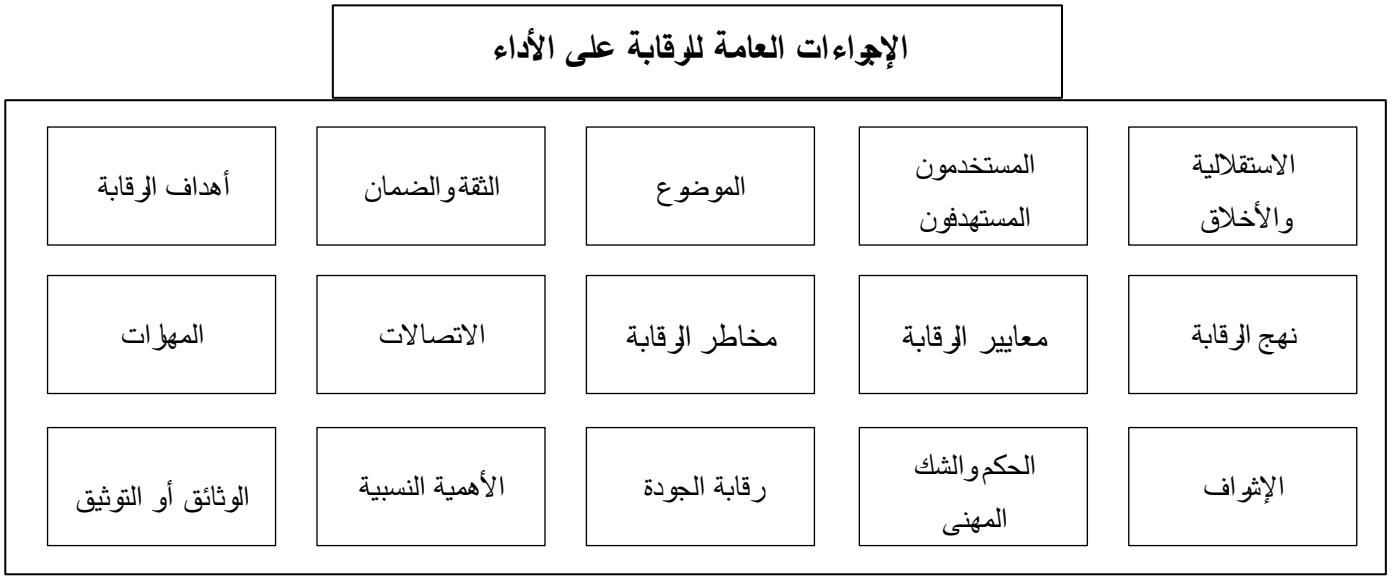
الإجراءات العامة للرقابة على الأداء

الاستقلالية والأخلاق

المستخدمون المستهدفون

الموضوع

الثقةوالضمان

أهداف الرقابة

نهج الرقابة

معايير الرقابة

مخاطر الرقابة

الاتصالات

المهارات

الإشراف

الحكموالشك المهنى

رقابة الجودة

الأهمية النسبية

الوثائق أو التوثيق